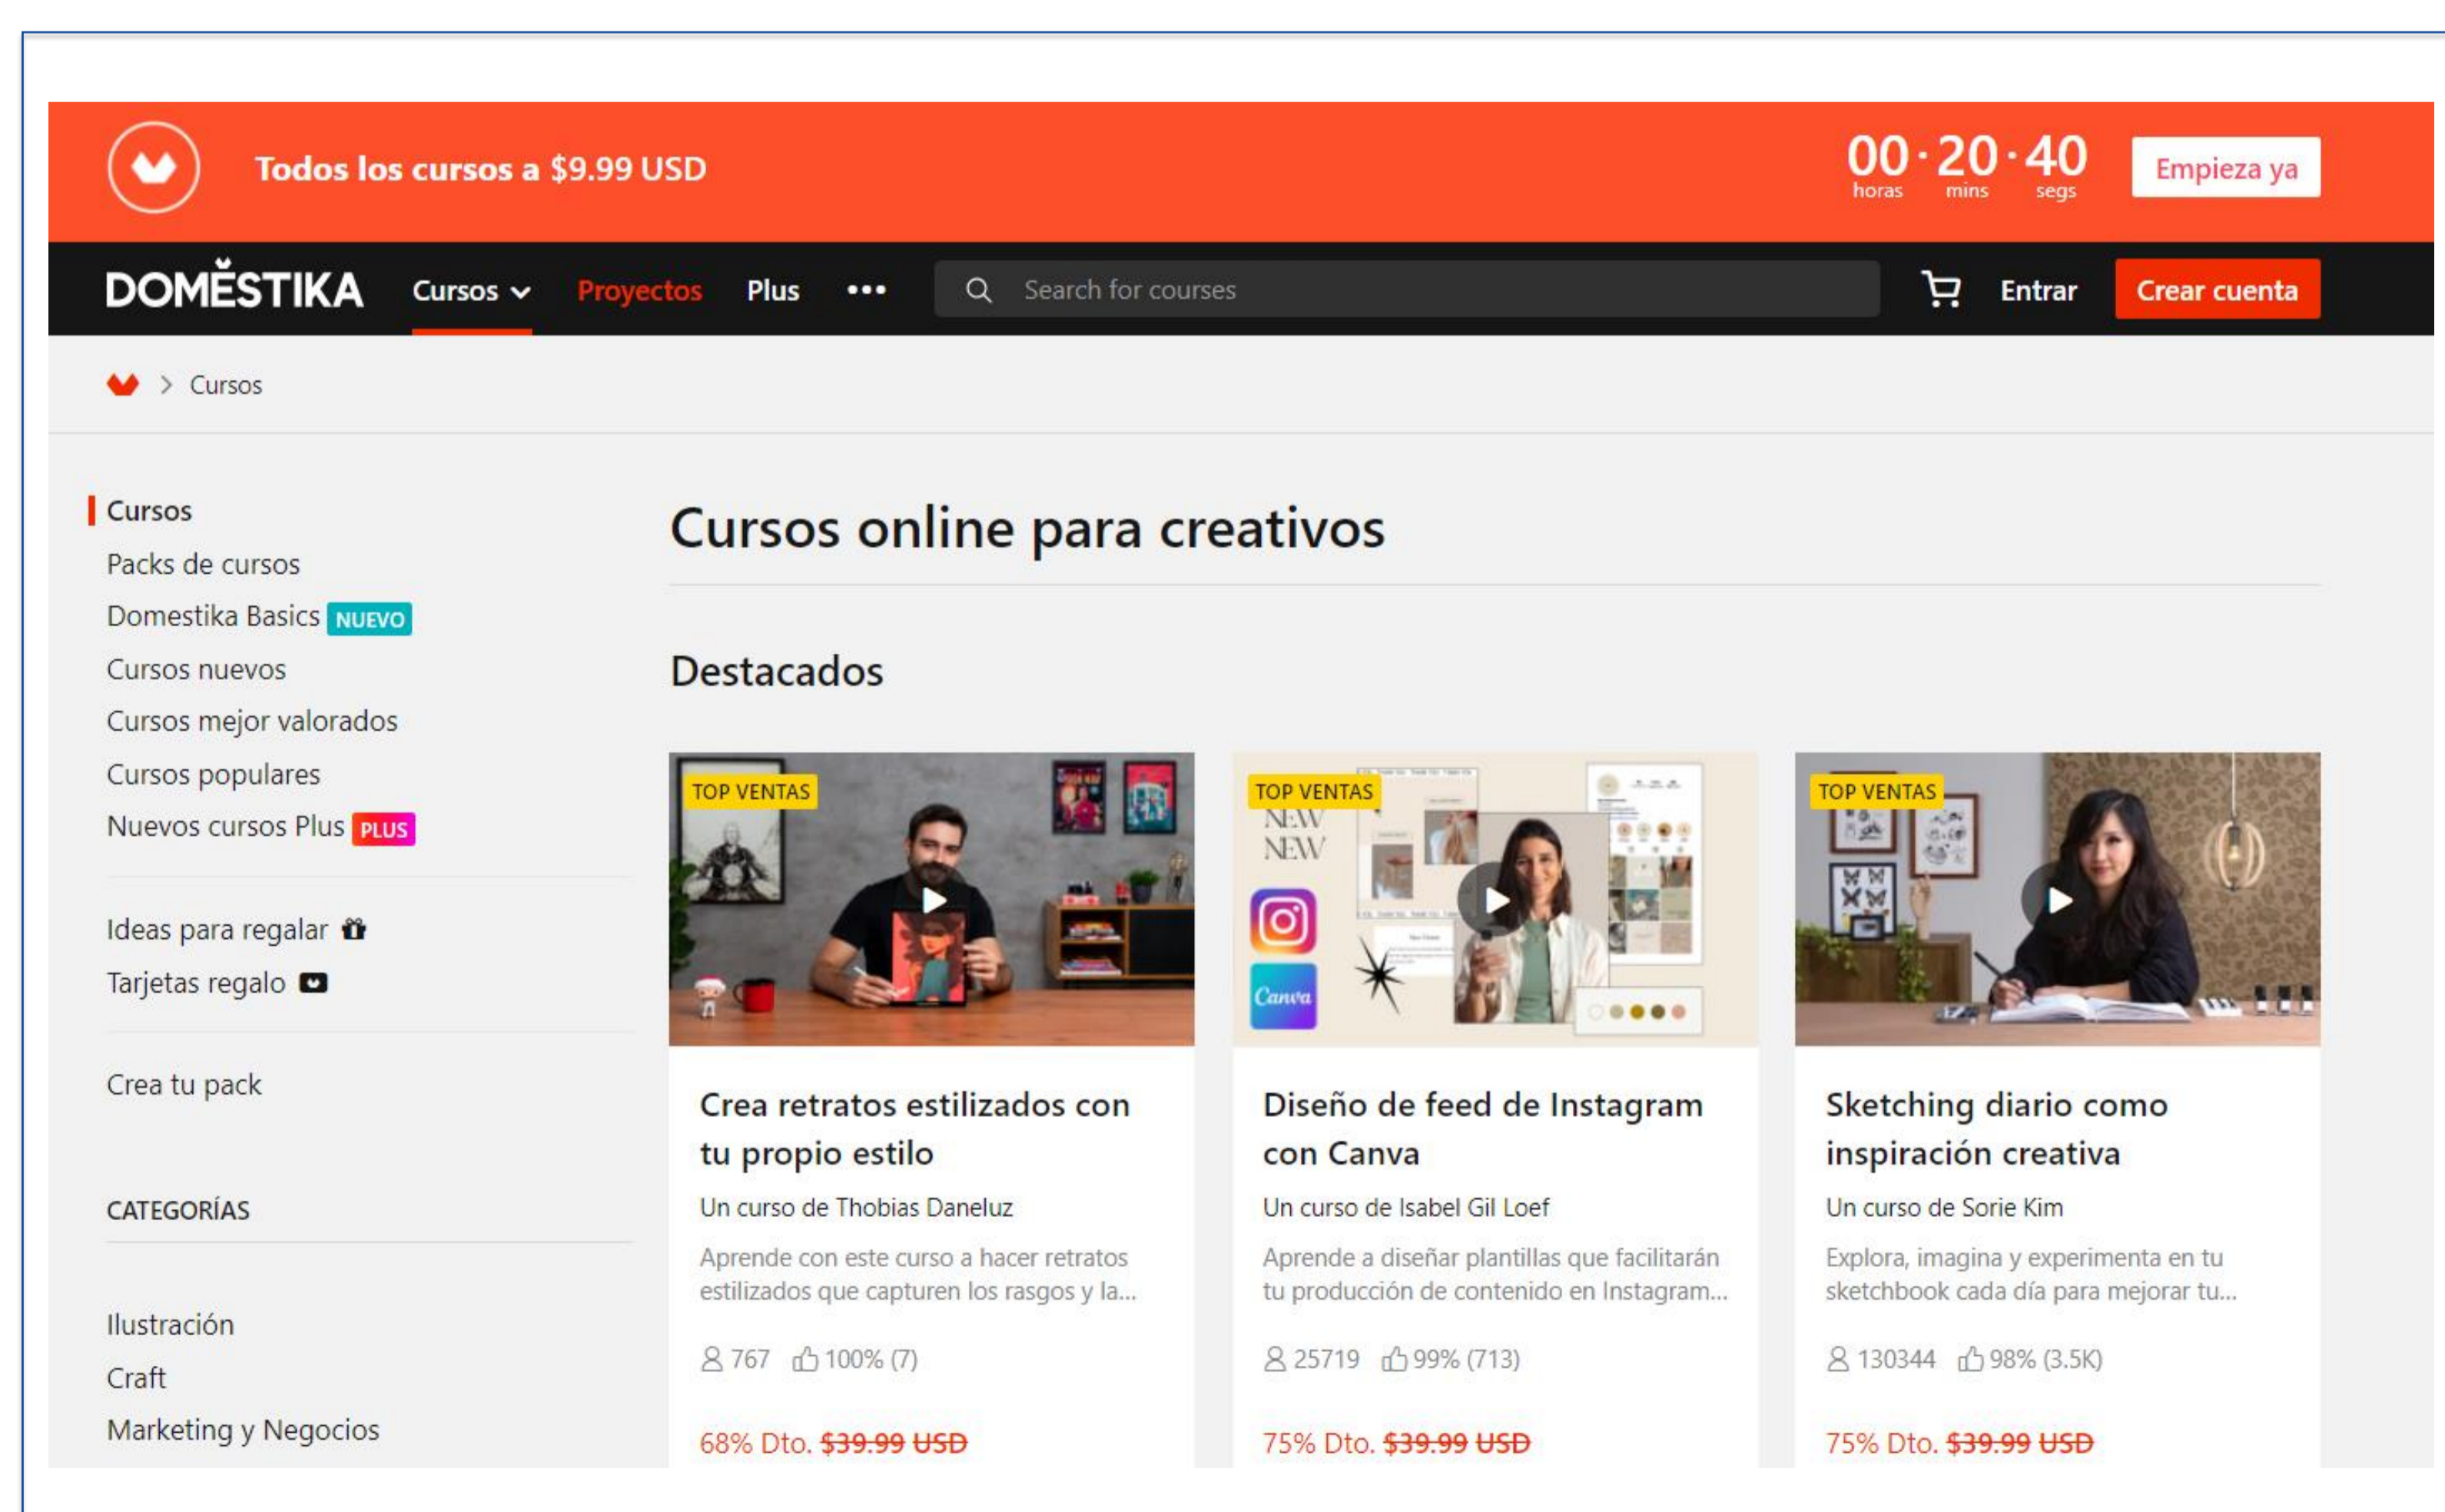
Todos los cursos a $9.99 USD

00 horas · 20 mins · 40 segs

Empieza ya

DOMESTIKA Cursos Proyectos Plus ••• Search for courses Entrar Crear cuenta

> Cursos

Cursos
Packs de cursos
Domestika Basics NUEVO
Cursos nuevos
Cursos mejor valorados
Cursos populares
Nuevos cursos Plus PLUS

Ideas para regalar
Tarjetas regalo

Crea tu pack

CATEGORÍAS

Ilustración
Craft
Marketing y Negocios

Cursos online para creativos

Destacados

TOP VENTAS

Crea retratos estilizados con tu propio estilo

Un curso de Thobias Daneluz

Aprende con este curso a hacer retratos estilizados que capturen los rasgos y la...

767 100% (7)

68% Dto. ~~$39.99 USD~~

TOP VENTAS

NEW NEW

Canva

Diseño de feed de Instagram con Canva

Un curso de Isabel Gil Loef

Aprende a diseñar plantillas que facilitarán tu producción de contenido en Instagram...

25719 99% (713)

75% Dto. ~~$39.99 USD~~

TOP VENTAS

Sketching diario como inspiración creativa

Un curso de Sorie Kim

Explora, imagina y experimenta en tu sketchbook cada día para mejorar tu...

130344 98% (3.5K)

75% Dto. ~~$39.99 USD~~